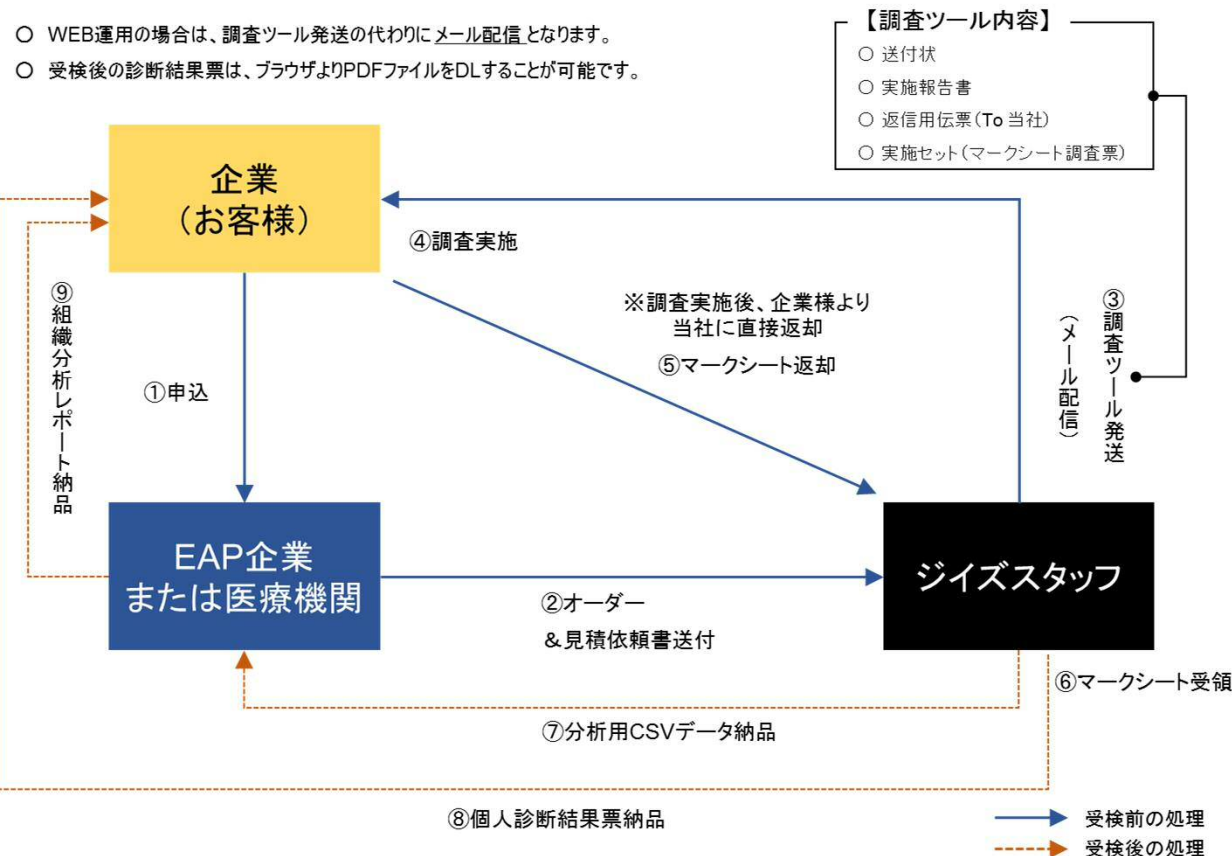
○ WEB運用の場合は、調査ツール発送の代わりにメール配信となります。
○ 受検後の診断結果票は、ブラウザよりPDFファイルをDLすることが可能です。

【調査ツール内容】
○ 送付状
○ 実施報告書
○ 返信用伝票（To 当社）
○ 実施セット（マークシート調査票）

企業
（お客様）

④調査実施

※調査実施後、企業様より
当社に直接返却
⑤マークシート返却

③調査ツール発送
（メール配信）

⑨組織分析レポート納品

①申込

EAP企業
または医療機関

ジイズスタッフ

②オーダー
&見積依頼書送付

⑥マークシート受領

⑦分析用CSVデータ納品

⑧個人診断結果票納品

受検前の処理
受検後の処理